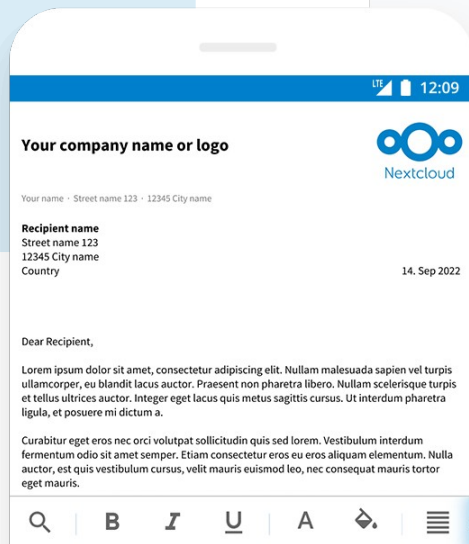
LTE 12:09

Your company name or logo

Nextcloud

Your name · Street name 123 · 12345 City name

**Recipient name**
Street name 123
12345 City name
Country

14. Sep 2022

Dear Recipient,

Lorem ipsum dolor sit amet, consectetur adipiscing elit. Nullam malesuada sapien vel turpis ullamcorper, eu blandit lacus auctor. Praesent non pharetra libero. Nullam scelerisque turpis et tellus ultrices auctor. Integer eget lacus quis metus sagittis cursus. Ut interdum pharetra ligula, et posuere mi dictum a.

Curabitur eget eros nec orci volutpat sollicitudin quis sed lorem. Vestibulum interdum fermentum odio sit amet semper. Etiam consectetur eros eu eros aliquam elementum. Nulla auctor, est quis vestibulum cursus, velit mauris euismod leo, nec consequat mauris tortor eget mauris.

B I U A